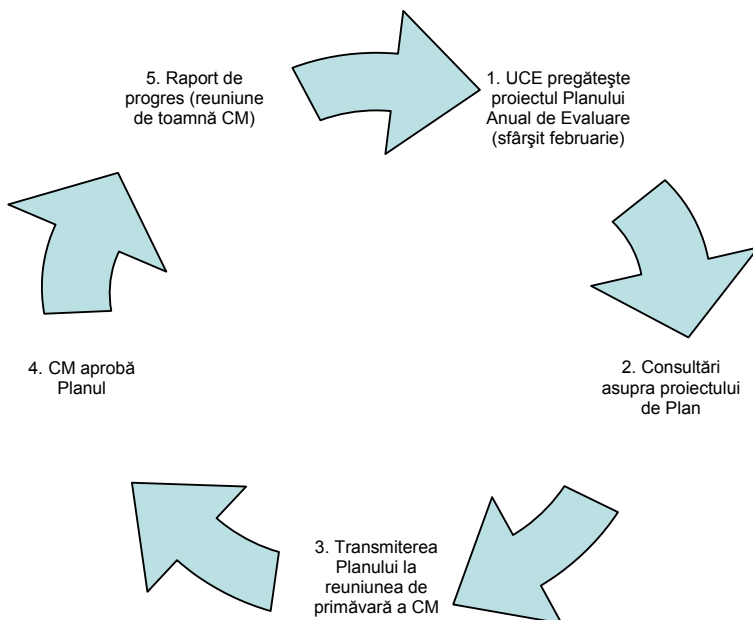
5. Raport de progres (reuniune de toamnă CM)

1. UCE pregăteşte proiectul Planului Anual de Evaluare (sfârşit februarie)

2. Consultări asupra proiectului de Plan

3. Transmiterea Planului la reuniunea de primăvară a CM

4. CM aprobă Planul